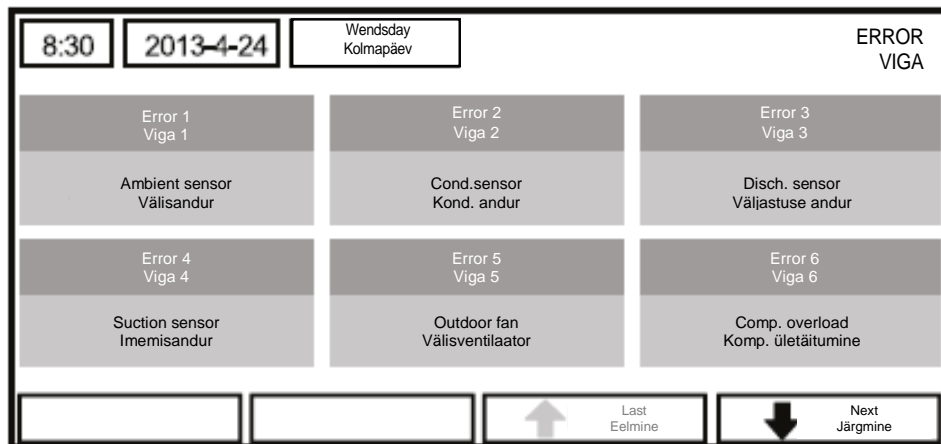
8:30

2013-4-24

Wendsday
Kolmapäev

ERROR
VIGA

Error 1
Viga 1

Ambient sensor
Välisandur

Error 2
Viga 2

Cond.sensor
Kond. andur

Error 3
Viga 3

Disch. sensor
Väljastuse andur

Error 4
Viga 4

Suction sensor
Imemisandur

Error 5
Viga 5

Outdoor fan
Välisventilaator

Error 6
Viga 6

Comp. overload
Komp. ületäitumine

Last
Eelmine

Next
Järgmine